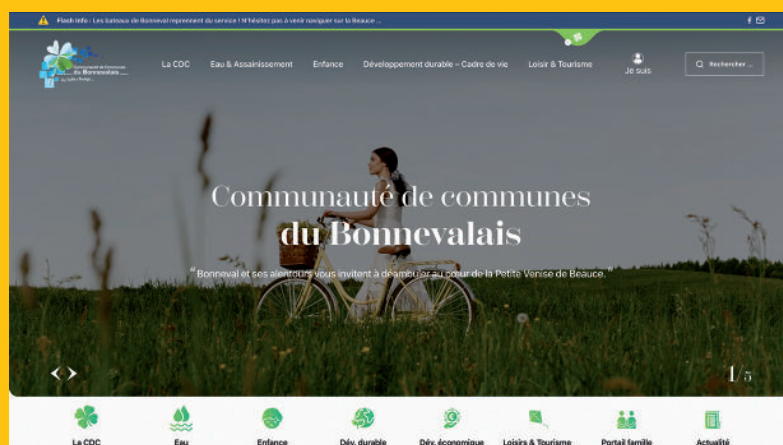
Flash info : Les bateaux de Bonneval reprennent du service ! N'hésitez pas à venir naviguer sur la Beauce ...

Communauté de Communes du Bonnevalais

La CDC Eau & Assainissement Enfance Développement durable – Cadre de vie Loisir & Tourisme Je suis Rechercher ...

Communauté de communes du Bonnevalais

"Bonneval et ses alentours vous invitent à déambuler au cœur de la Petite Venise de Beauce."

1/5

La CDC Eau Enfance Dév. durable Dév. économique Loisirs & Tourisme Portail famille Actualité